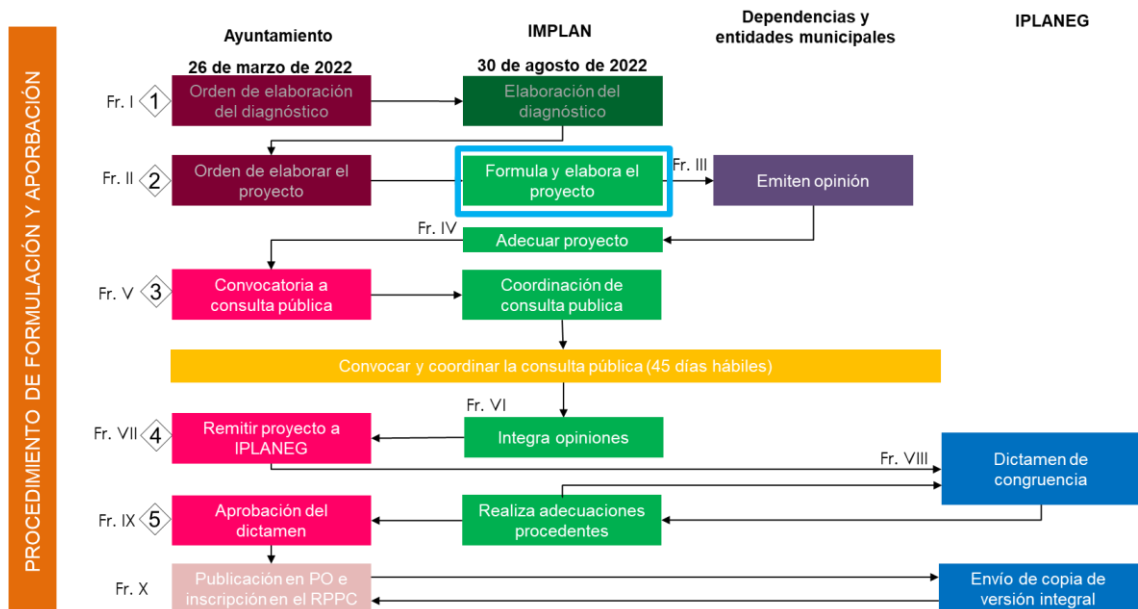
PROCEDIMIENTO DE FORMULACIÓN Y APORBACIÓN

Ayuntamiento

IMPLAN

Dependencias y entidades municipales

IPLANEG

26 de marzo de 2022

30 de agosto de 2022

Fr. I
1
Orden de elaboración del diagnóstico

Elaboración del diagnóstico

Fr. II
2
Orden de elaborar el proyecto

Formula y elabora el proyecto

Fr. III

Emiten opinión

Fr. IV

Adecuar proyecto

Fr. V
3
Convocatoria a consulta pública

Coordinación de consulta publica

Convocar y coordinar la consulta pública (45 días hábiles)

Fr. VI

Fr. VII
4
Remitir proyecto a IPLANEG

Integra opiniones

Fr. VIII

Dictamen de congruencia

Fr. IX
5
Aprobación del dictamen

Realiza adecuaciones procedentes

Fr. X

Publicación en PO e inscripción en el RPPC

Envío de copia de versión integral